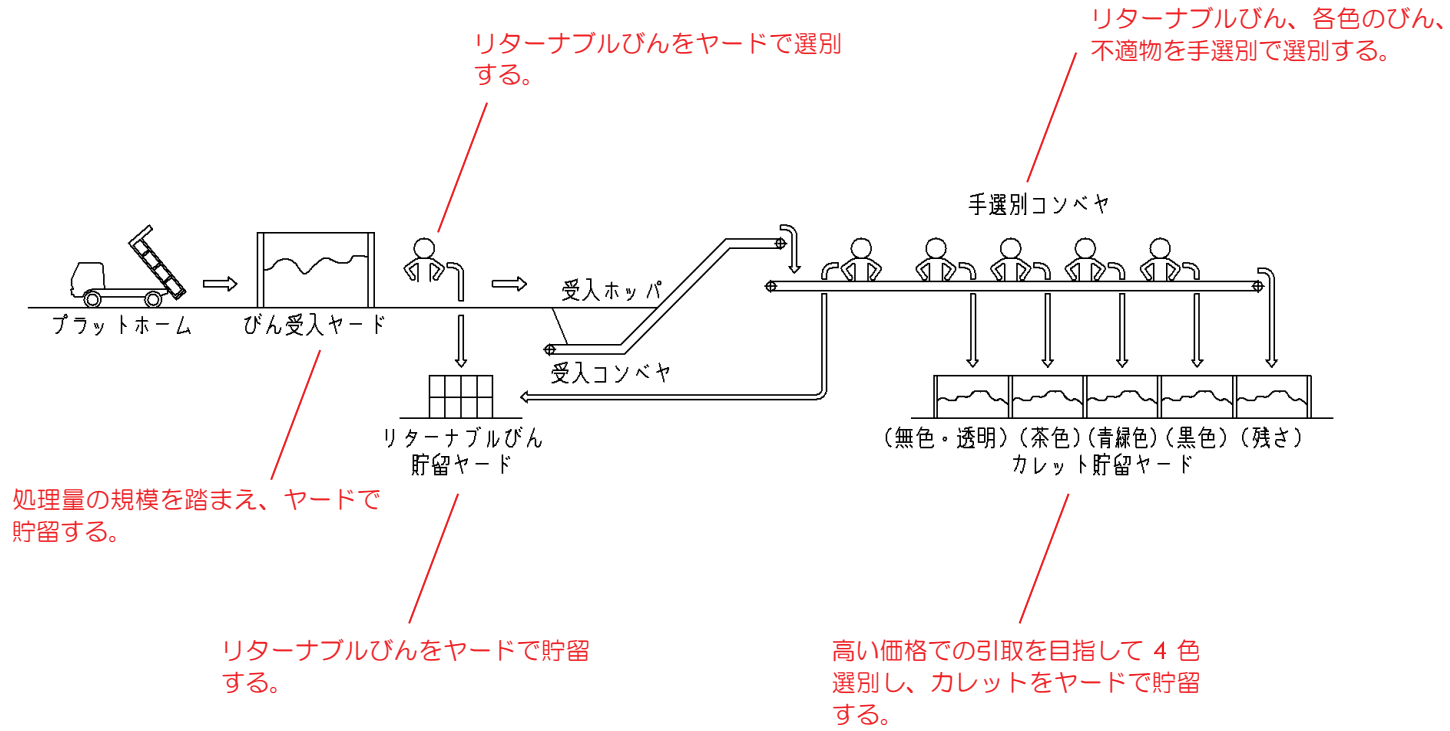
リターナブルびんをヤードで選別する。

リターナブルびん、各色のびん、不適物を手選別で選別する。

手選別コンベヤ

受入ホッパ

プラットホーム

びん受入ヤード

受入コンベヤ

リターナブルびん
貯留ヤード

（無色・透明）（茶色）（青緑色）（黒色）（残さ）
カレット貯留ヤード

処理量の規模を踏まえ、ヤードで貯留する。

リターナブルびんをヤードで貯留する。

高い価格での引取を目指して 4 色選別し、カレットをヤードで貯留する。